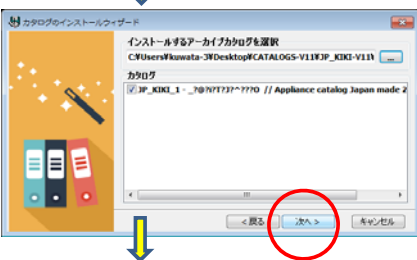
カタログのインストールウィザード

インストールするアーカイブカタログを選択

C:¥Users¥kuwata-3¥Desktop¥CATALOGS-V11¥JP_KIKI-V11¥

...

カタログ

JP_KIKI_1 - _?@?I?T?J?^???O // Appliance catalog Japan made 2

< 戻る

次へ >

キャンセル